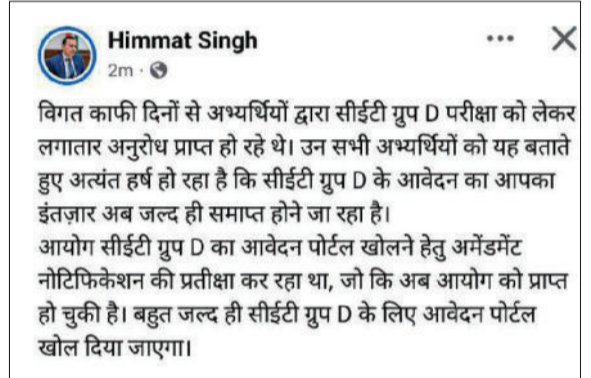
Himmat Singh
2m ·

विगत काफी दिनों से अभ्यर्थियों द्वारा सीईटी ग्रुप D परीक्षा को लेकर लगातार अनुरोध प्राप्त हो रहे थे। उन सभी अभ्यर्थियों को यह बताते हुए अत्यंत हर्ष हो रहा है कि सीईटी ग्रुप D के आवेदन का आपका इंतज़ार अब जल्द ही समाप्त होने जा रहा है।
आयोग सीईटी ग्रुप D का आवेदन पोर्टल खोलने हेतु अमेंडमेंट नोटिफिकेशन की प्रतीक्षा कर रहा था, जो कि अब आयोग को प्राप्त हो चुकी है। बहुत जल्द ही सीईटी ग्रुप D के लिए आवेदन पोर्टल खोल दिया जाएगा।